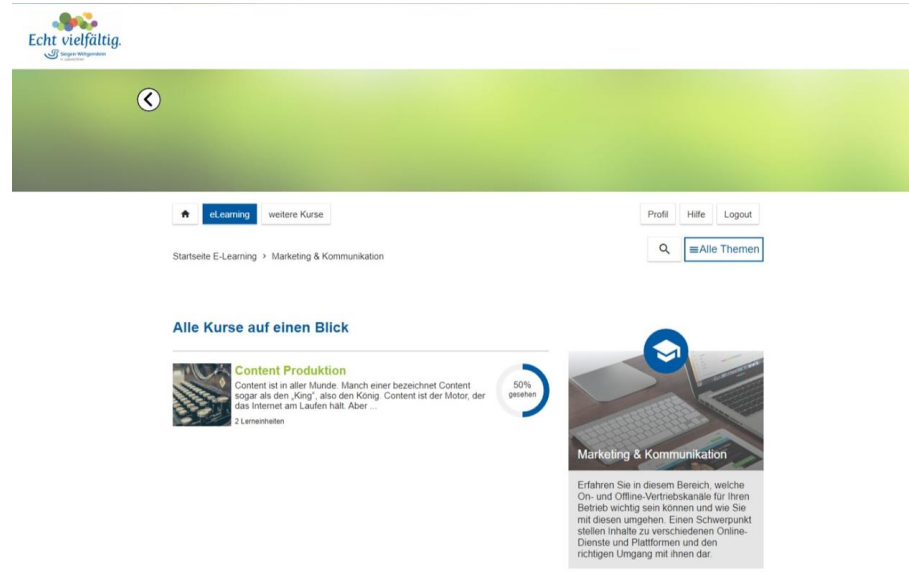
Echt vielfältig.
Siegen-Wittgenstein
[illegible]

eLearning
weitere Kurse
Profil
Hilfe
Logout

Startseite E-Learning › Marketing & Kommunikation

≡Alle Themen

Alle Kurse auf einen Blick

Content Produktion
Content ist in aller Munde. Manch einer bezeichnet Content sogar als den „King", also den König. Content ist der Motor, der das Internet am Laufen hält. Aber ...
2 Lerneinheiten

50%
gesehen

Marketing & Kommunikation

Erfahren Sie in diesem Bereich, welche On- und Offline-Vertriebskanäle für Ihren Betrieb wichtig sein können und wie Sie mit diesen umgehen. Einen Schwerpunkt stellen Inhalte zu verschiedenen Online-Dienste und Plattformen und den richtigen Umgang mit ihnen dar.